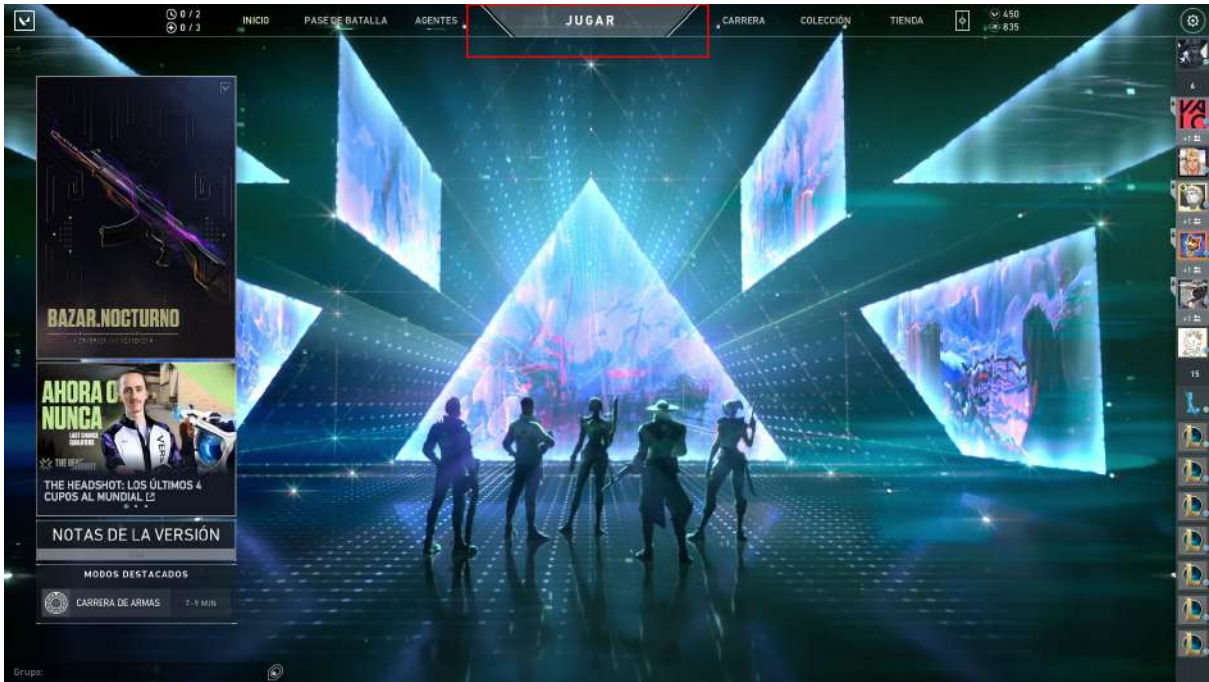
0 / 2
0 / 3
INICIO
PASE DE BATALLA
AGENTES
JUGAR
CARRERA
COLECCIÓN
TIENDA
450
835

BAZAR.NOCTURNO
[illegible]

AHORA O NUNCA
LAST CHANCE QUALIFIER
VER
THE HEADSHOT
THE HEADSHOT: LOS ÚLTIMOS 4 CUPOS AL MUNDIAL

NOTAS DE LA VERSIÓN
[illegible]

MODOS DESTACADOS
CARRERA DE ARMAS
7-9 MIN

Grupo:

6
+1
+1
+1
+1
15